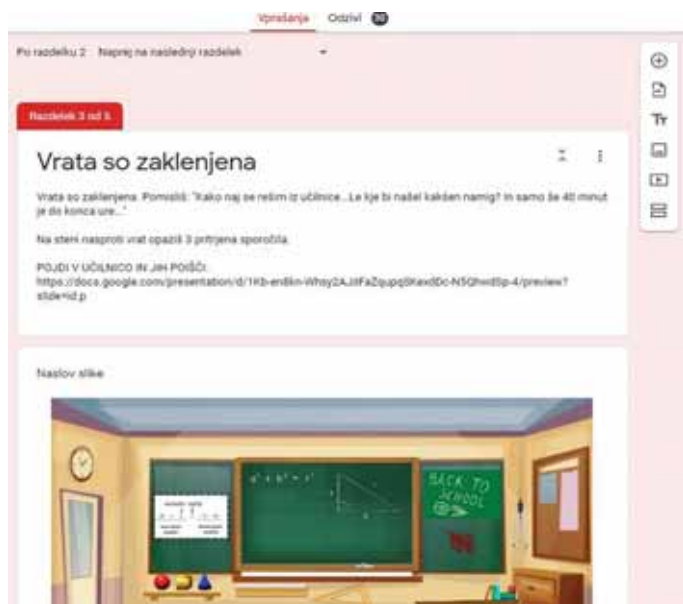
Vprašanja Odzivi 30

Po razdelku 2 Naprej na naslednji razdelek

Razdelek 3 od 5

Vrata so zaklenjena

Vrata so zaklenjena. Pomisliš: "Kako naj se rešim iz učilnice... Le kje bi našel kakšen namig? In samo še 40 minut je do konca ure..."

Na steni nasproti vrat opaziš 3 pritrjena sporočila.

POJDI V UČILNICO IN JIH POIŠČI: https://docs.google.com/presentation/d/1Kb-en8kn-Whsy2AJ3FaZqupqSKexdDc-N5QhwdSp-4/preview?slide=id.p

Naslov slike

BACK TO SCHOOL